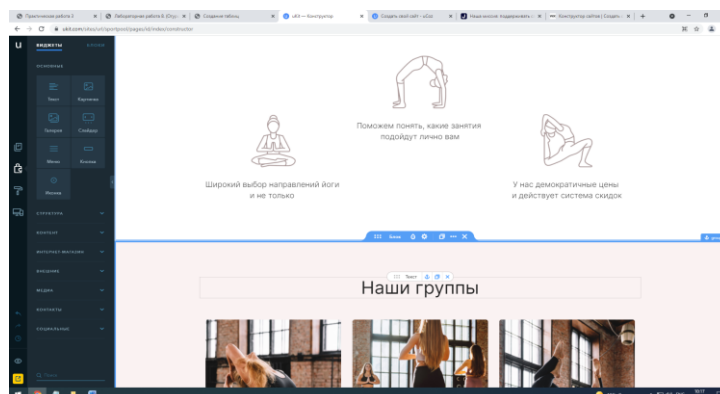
Практическая работа 2 | Лабораторная работа 6 (Опуб | Создание таблиц | uKit — Конструктор | Создать свой сайт - uCoz | Наши военные поддерживать | Конструктор сайтов | Создать

ukit.com/site/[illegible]/constructor

U

ВИДЖЕТЫ БЛОКИ

ОСНОВНЫЕ

Текст
Картинка
Галерея
Слайдер
Меню
Кнопка
Иконка

СТРУКТУРА
КОНТЕНТ
ИНТЕРНЕТ-МАГАЗИН
ВНЕШНИЕ
МЕДИА
КОНТАКТЫ
СОЦИАЛЬНЫЕ

Поиск

Поможем понять, какие занятия подойдут лично вам

Широкий выбор направлений йоги и не только

У нас демократичные цены и действует система скидок

Блок

Текст

Наши группы